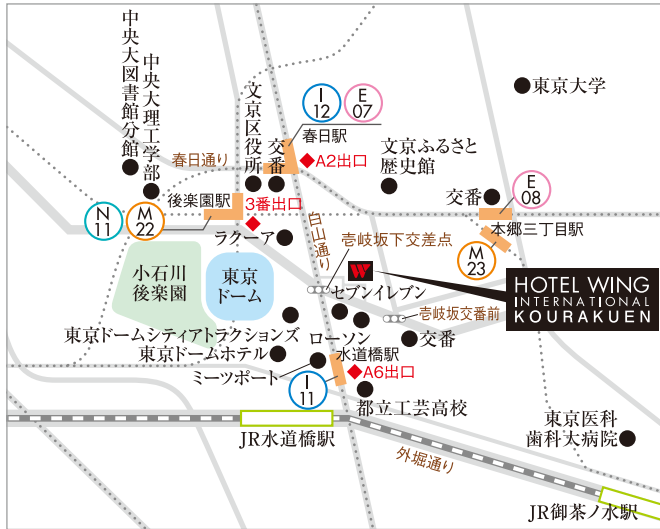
中央大図書館分館

中央大理工学部

文京区役所

交番

I 12

E 07

春日駅

A2出口

文京ふるさと歴史館

東京大学

春日通り

後楽園駅

3番出口

N 11

M 22

交番

E 08

本郷三丁目駅

M 23

白山通り

ラクーア

壱岐坂下交差点

小石川後楽園

東京ドーム

W

セブンイレブン

HOTEL WING INTERNATIONAL KOURAKUEN

壱岐坂交番前

東京ドームシティアトラクションズ

ローソン

交番

東京ドームホテル

水道橋駅

ミーツポート

A6出口

I 11

都立工芸高校

東京医科歯科大病院

JR水道橋駅

外堀通り

JR御茶ノ水駅